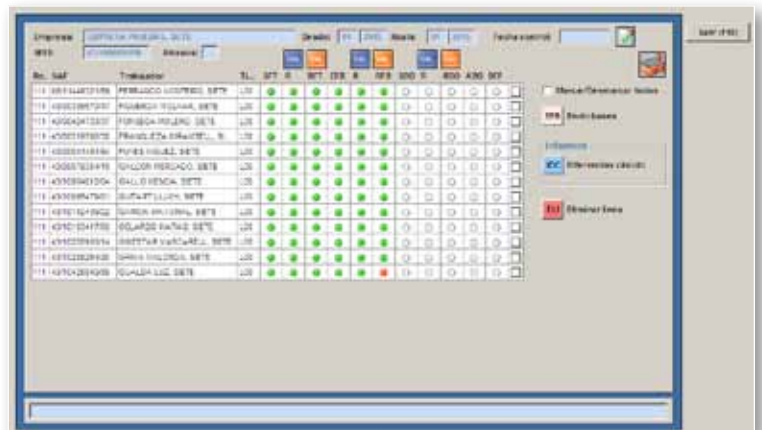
Empresa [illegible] Desde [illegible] Hasta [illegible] Fecha control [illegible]

NSS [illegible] Afiliados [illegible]

Sal. (F10)

Rc. NAF Trabajador TL. SFT R SFT ZES R SFS SDO R RDO ASO SCF

Marcar/Desmarcar todos

Envío bases

Informes

Diferencias cálculo

Eliminar línea